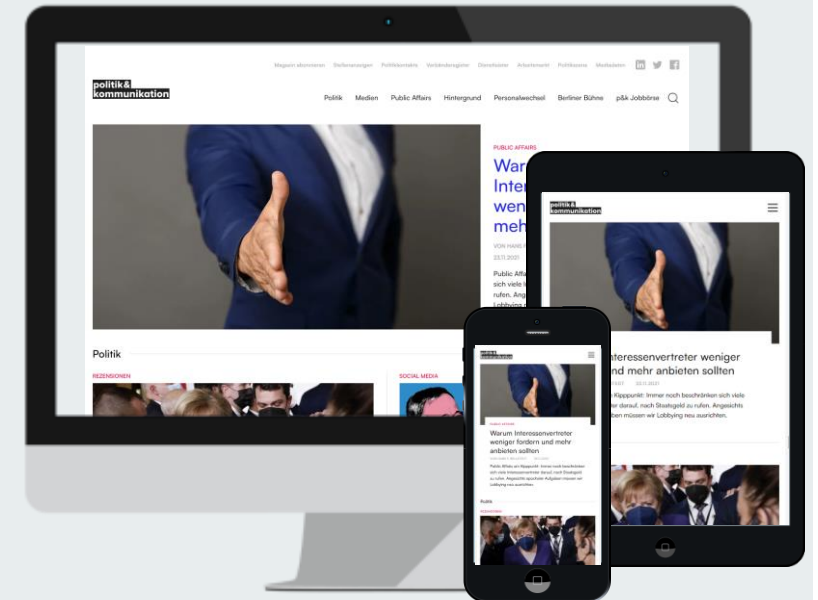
Magazin abonnieren Stellenanzeigen Politikkarriere Verbänderegister Dienstleister Arbeitsmarkt Politikszene Mediadaten

politik& kommunikation

Politik Medien Public Affairs Hintergrund Personalwechsel Berliner Bühne p&k Jobbörse

PUBLIC AFFAIRS

War Inter wen meh

VON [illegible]

23.11.2021

Public Affa sich viele l rufen. Ang Lobbying

Politik

REZENSIONEN

SOCIAL MEDIA

politik& kommunikation

Interessenvertreter weniger nd mehr anbieten sollten

Klipppunkt: Immer noch beschränken sich viele darauf, nach Staatsgeld zu rufen. Angesichts ben müssen wir Lobbying neu ausrichten.

politik& kommunikation

PUBLIC AFFAIRS

Warum Interessenvertreter weniger fordern und mehr anbieten sollten

Public Affairs am Kipppunkt: Immer noch beschränken sich viele Interessenvertreter darauf, nach Staatsgeld zu rufen. Angesichts epochaler Aufgaben müssen wir Lobbying neu ausrichten.

Politik

REZENSIONEN